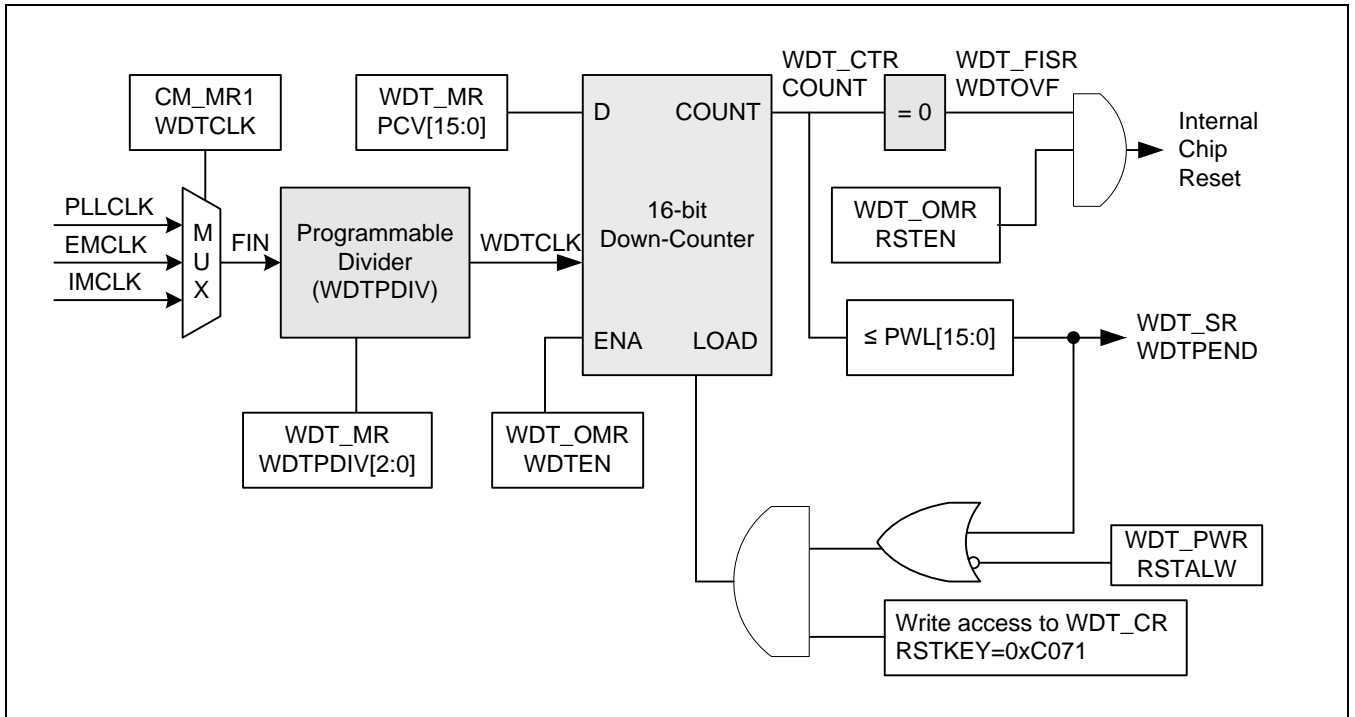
CM_MR1
WDTCLK

WDT_MR
PCV[15:0]

D

COUNT

WDT_CTR
COUNT

= 0

WDT_FISR
WDTOVF

Internal
Chip
Reset

PLLCLK

EMCLK

IMCLK

M
U
X

FIN

Programmable
Divider
(WDTPDIV)

WDTCLK

16-bit
Down-Counter

WDT_OMR
RSTEN

ENA

LOAD

≤ PWL[15:0]

WDT_SR
WDTPEND

WDT_MR
WDTPDIV[2:0]

WDT_OMR
WDTEN

WDT_PWR
RSTALW

Write access to WDT_CR
RSTKEY=0xC071